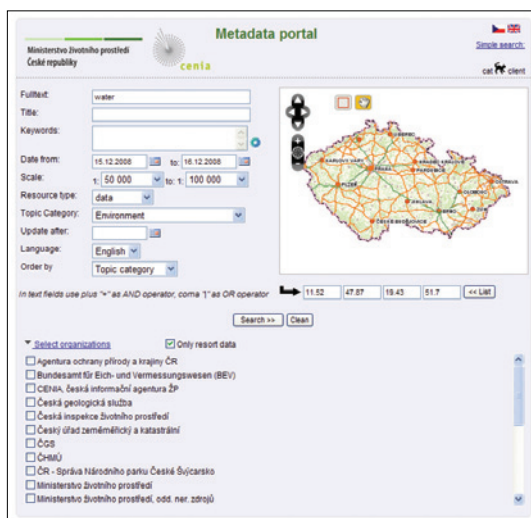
Ministerstvo životního prostředí České republiky

cenia

Metadata portal

Simple search:

cat client

Fulltext: water

Title:

Keywords:

Date from: 15.12.2008 to: 16.12.2008

Scale: 1: 50 000 to: 1: 100 000

Resource type: data

Topic Category: Environment

Update after:

Language: English

Order by: Topic category

In text fields use plus "+" as AND operator, coma "," as OR operator

11.52 47.87 19.43 51.7 << List

Search >> Clean

Select organizations

Only resort data

Agentura ochrany přírody a krajiny ČR
Bundesamt für Eich- und Vermessungswesen (BEV)
CENIA, česká informační agentura ŽP
Česká geologická služba
Česká inspekce životního prostředí
Český úřad zeměměřický a katastrální
ČGS
ČHMÚ
ČR - Správa Národního parku České Švýcarsko
Ministerstvo životního prostředí
Ministerstvo životního prostředí, odd. ner. zdrojů